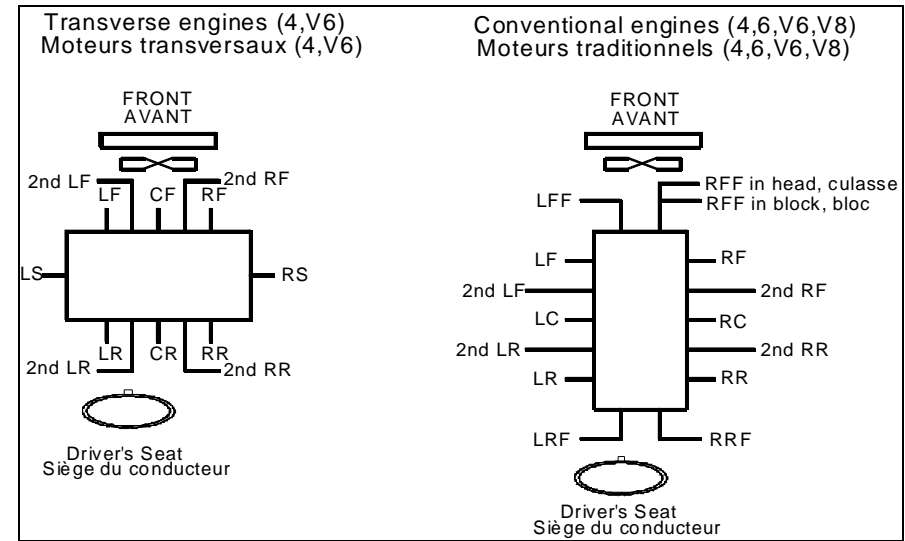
Transverse engines (4,V6)
Moteurs transversaux (4,V6)

FRONT
AVANT

2nd LF
LF
CF
RF
2nd RF

LS
RS

LR
CR
RR
2nd LR
2nd RR

Driver's Seat
Siège du conducteur

Conventional engines (4,6,V6,V8)
Moteurs traditionnels (4,6,V6,V8)

FRONT
AVANT

LFF
RFF in head, culasse
RFF in block, bloc

LF
RF
2nd LF
2nd RF
LC
RC
2nd LR
2nd RR
LR
RR

LRF
RRF

Driver's Seat
Siège du conducteur